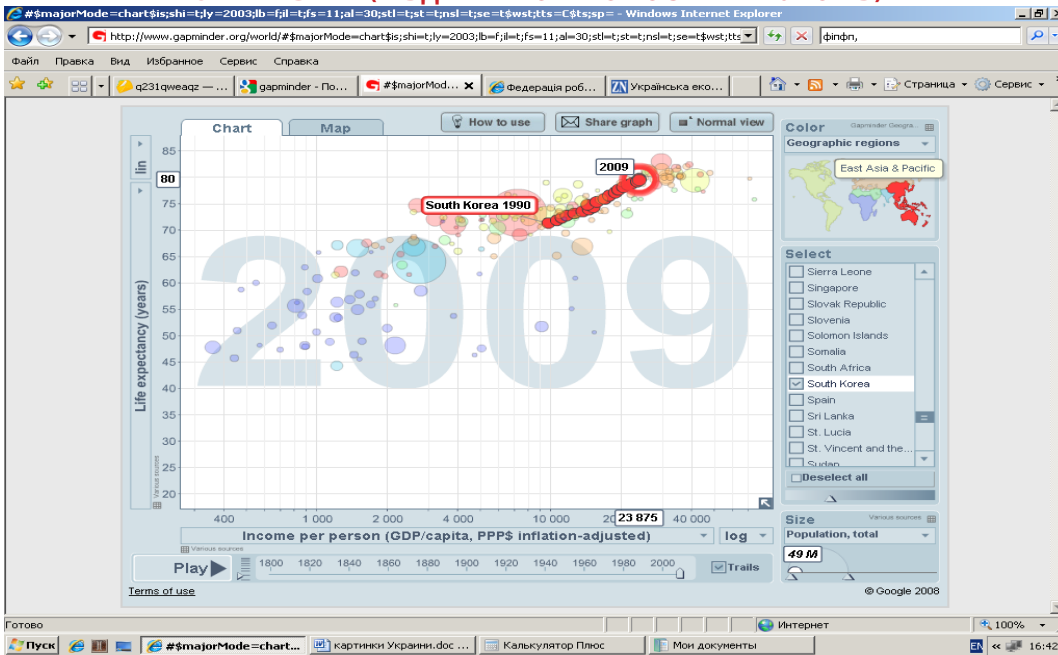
#$majorMode=chart$is;shi=t;ly=2003;lb=f;il=t;fs=11;al=30;stl=t;st=t;nsl=t;se=t$wst;tts=C$ts;sp= - Windows Internet Explorer

http://www.gapminder.org/world/#$majorMode=chart$is;shi=t;ly=2003;lb=f;il=t;fs=11;al=30;stl=t;st=t;nsl=t;se=t$wst;tts

фінфп,

Файл Правка Вид Избранное Сервис Справка

q231qweaqz — ... gapminder - По... #$majorMod... Федерація роб... Українська еко...

Страница Сервис

Chart Map How to use Share graph Normal view

Color Gapminder Geogra...
Geographic regions
East Asia & Pacific

lin

80

2009

South Korea 1990

2009

85
75
70
65
60
55
50
45
40
35
30
25
20

Life expectancy (years)

Various sources

400 1 000 2 000 4 000 10 000 20 23 875 40 000

Income per person (GDP/capita, PPP$ inflation-adjusted) log

Various sources

Play

1800 1820 1840 1860 1880 1900 1920 1940 1960 1980 2000

Trails

Select
Sierra Leone
Singapore
Slovak Republic
Slovenia
Solomon Islands
Somalia
South Africa
South Korea
Spain
Sri Lanka
St. Lucia
St. Vincent and the...
Sudan
Deselect all

Size Various sources
Population, total
49 M

Terms of use

© Google 2008

Готово

Интернет

100%

Пуск #$majorMode=chart... картинки Украини.doc ... Калькулятор Плюс Мои документы

EN 16:42